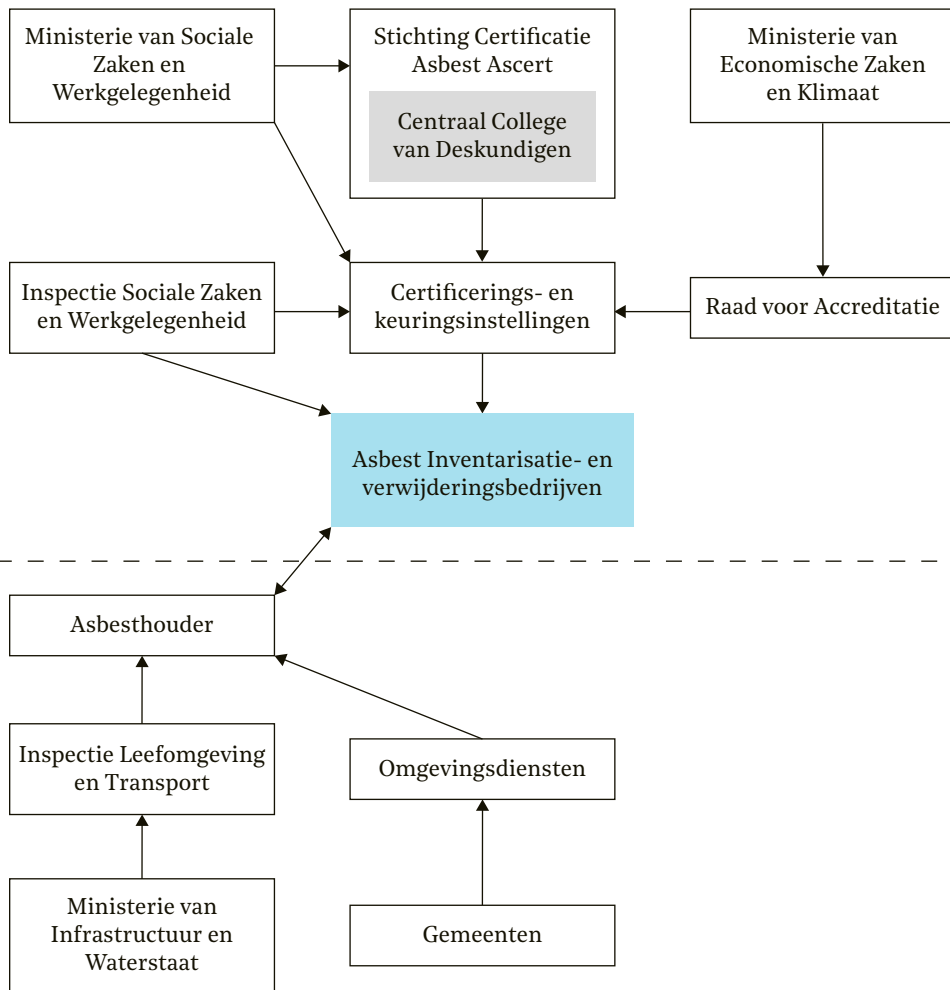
Ministerie van Sociale Zaken en Werkgelegenheid

Stichting Certificatie Asbest Ascert

Centraal College van Deskundigen

Ministerie van Economische Zaken en Klimaat

Inspectie Sociale Zaken en Werkgelegenheid

Certificerings- en keuringsinstellingen

Raad voor Accreditatie

Asbest Inventarisatie- en verwijderingsbedrijven

Asbesthouder

Inspectie Leefomgeving en Transport

Omgevingsdiensten

Ministerie van Infrastructuur en Waterstaat

Gemeenten